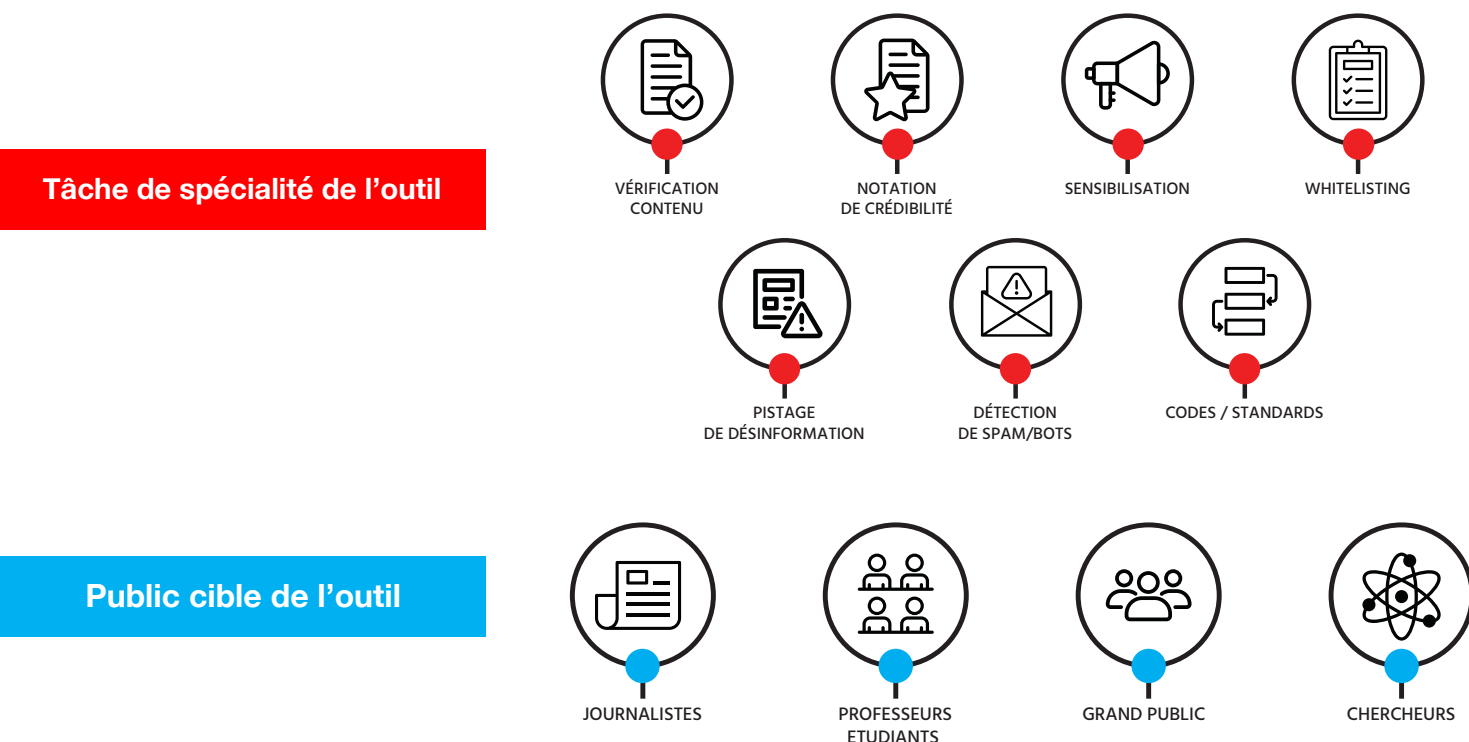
Tâche de spécialité de l'outil

VÉRIFICATION CONTENU

NOTATION DE CRÉDIBILITÉ

SENSIBILISATION

WHITELISTING

PISTAGE DE DÉSINFORMATION

DÉTECTION DE SPAM/BOTS

CODES / STANDARDS

Public cible de l'outil

JOURNALISTES

PROFESSEURS ETUDIANTS

GRAND PUBLIC

CHERCHEURS